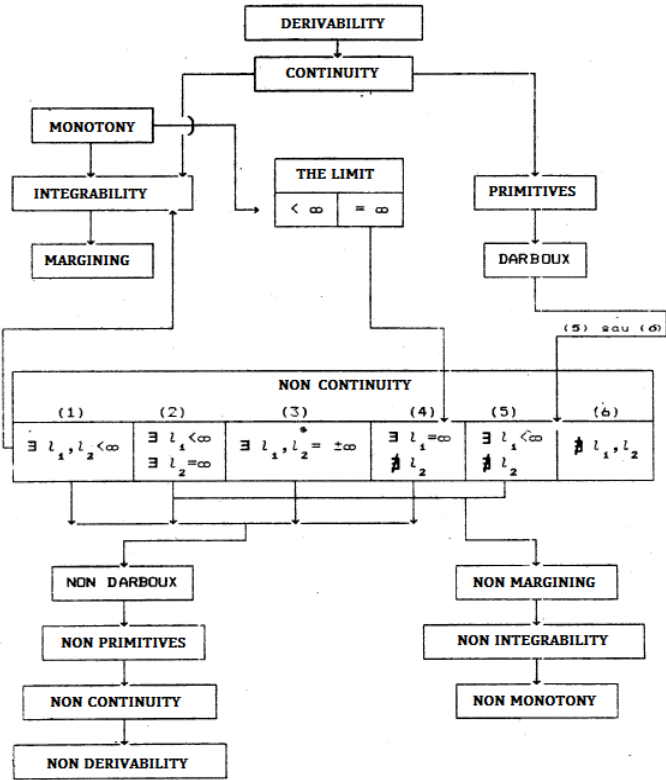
DERIVABILITY

CONTINUITY

MONOTONY

INTEGRABILITY

MARGINING

THE LIMIT

$< \infty$

$= \infty$

PRIMITIVES

DARBOUX

(5) sau (6)

NON CONTINUITY

| (1) | (2) | (3) | (4) | (5) | (6) |
|---|---|---|---|---|---|
| $\exists\ l_1, l_2 < \infty$ | $\exists\ l_1 < \infty$ $\exists\ l_2 = \infty$ | $\exists\ l_1, l_2 = \pm\infty$ | $\exists\ l_1 = \infty$ $\nexists\ l_2$ | $\exists\ l_1 < \infty$ $\nexists\ l_2$ | $\nexists\ l_1, l_2$ |

NON DARBOUX

NON PRIMITIVES

NON CONTINUITY

NON DERIVABILITY

NON MARGINING

NON INTEGRABILITY

NON MONOTONY